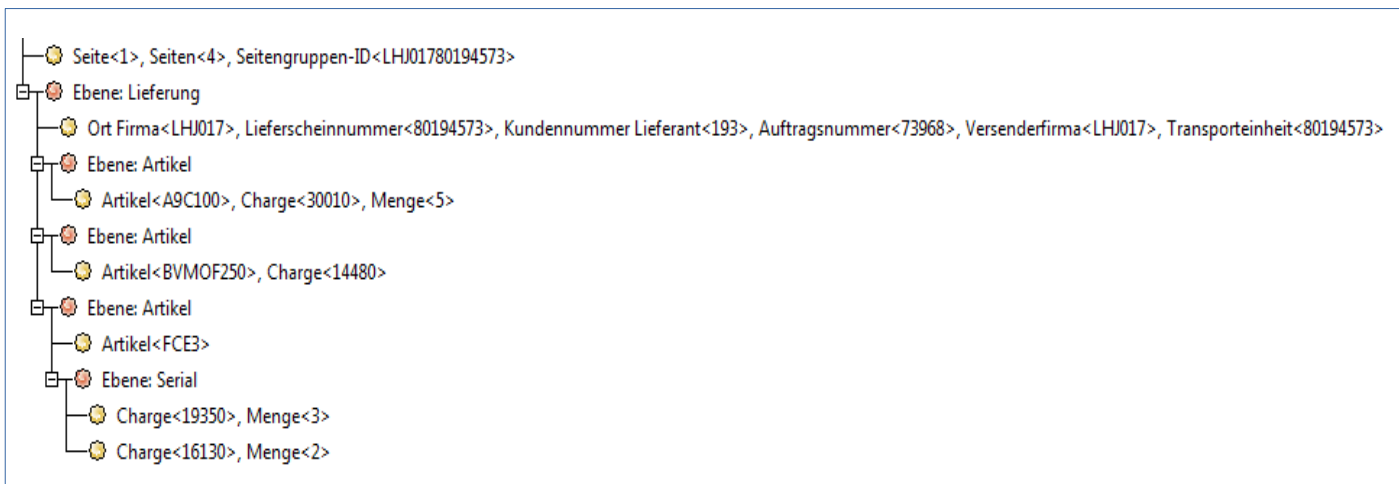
Seite<1>, Seiten<4>, Seitengruppen-ID<LHJ01780194573>

Ebene: Lieferung

Ort Firma<LHJ017>, Lieferscheinnummer<80194573>, Kundennummer Lieferant<193>, Auftragsnummer<73968>, Versenderfirma<LHJ017>, Transporteinheit<80194573>

Ebene: Artikel

Artikel<A9C100>, Charge<30010>, Menge<5>

Ebene: Artikel

Artikel<BVMOF250>, Charge<14480>

Ebene: Artikel

Artikel<FCE3>

Ebene: Serial

Charge<19350>, Menge<3>

Charge<16130>, Menge<2>